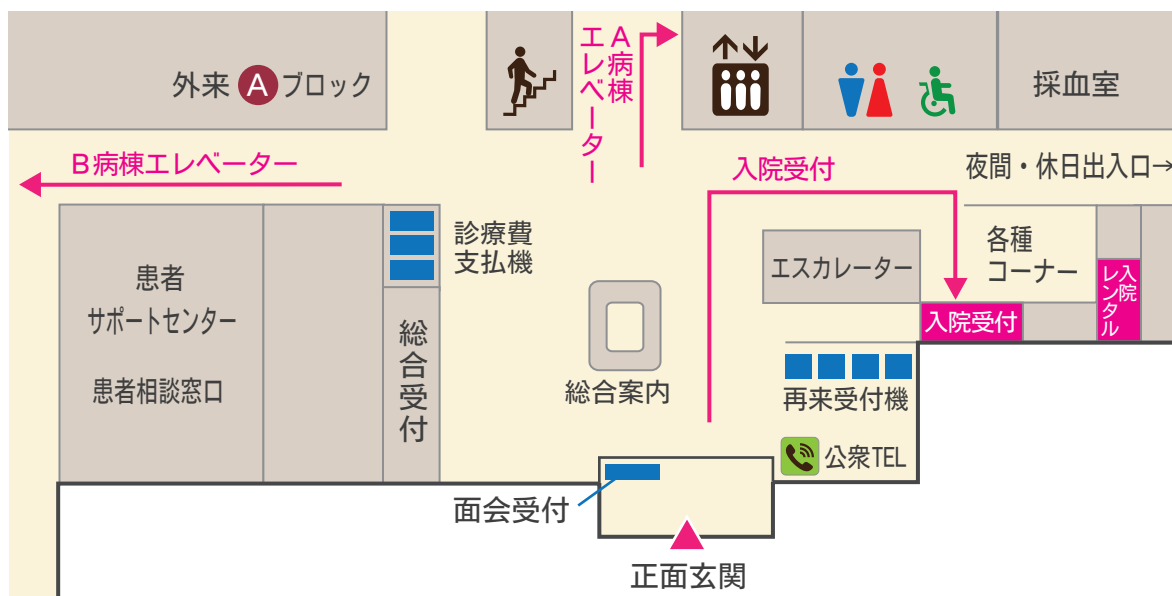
外来 A ブロック

A病棟エレベーター

採血室

B病棟エレベーター

入院受付

夜間・休日出入口→

診療費支払機

各種コーナー

エスカレーター

入院レンタル

患者サポートセンター

患者相談窓口

総合受付

入院受付

総合案内

再来受付機

公衆TEL

面会受付

正面玄関